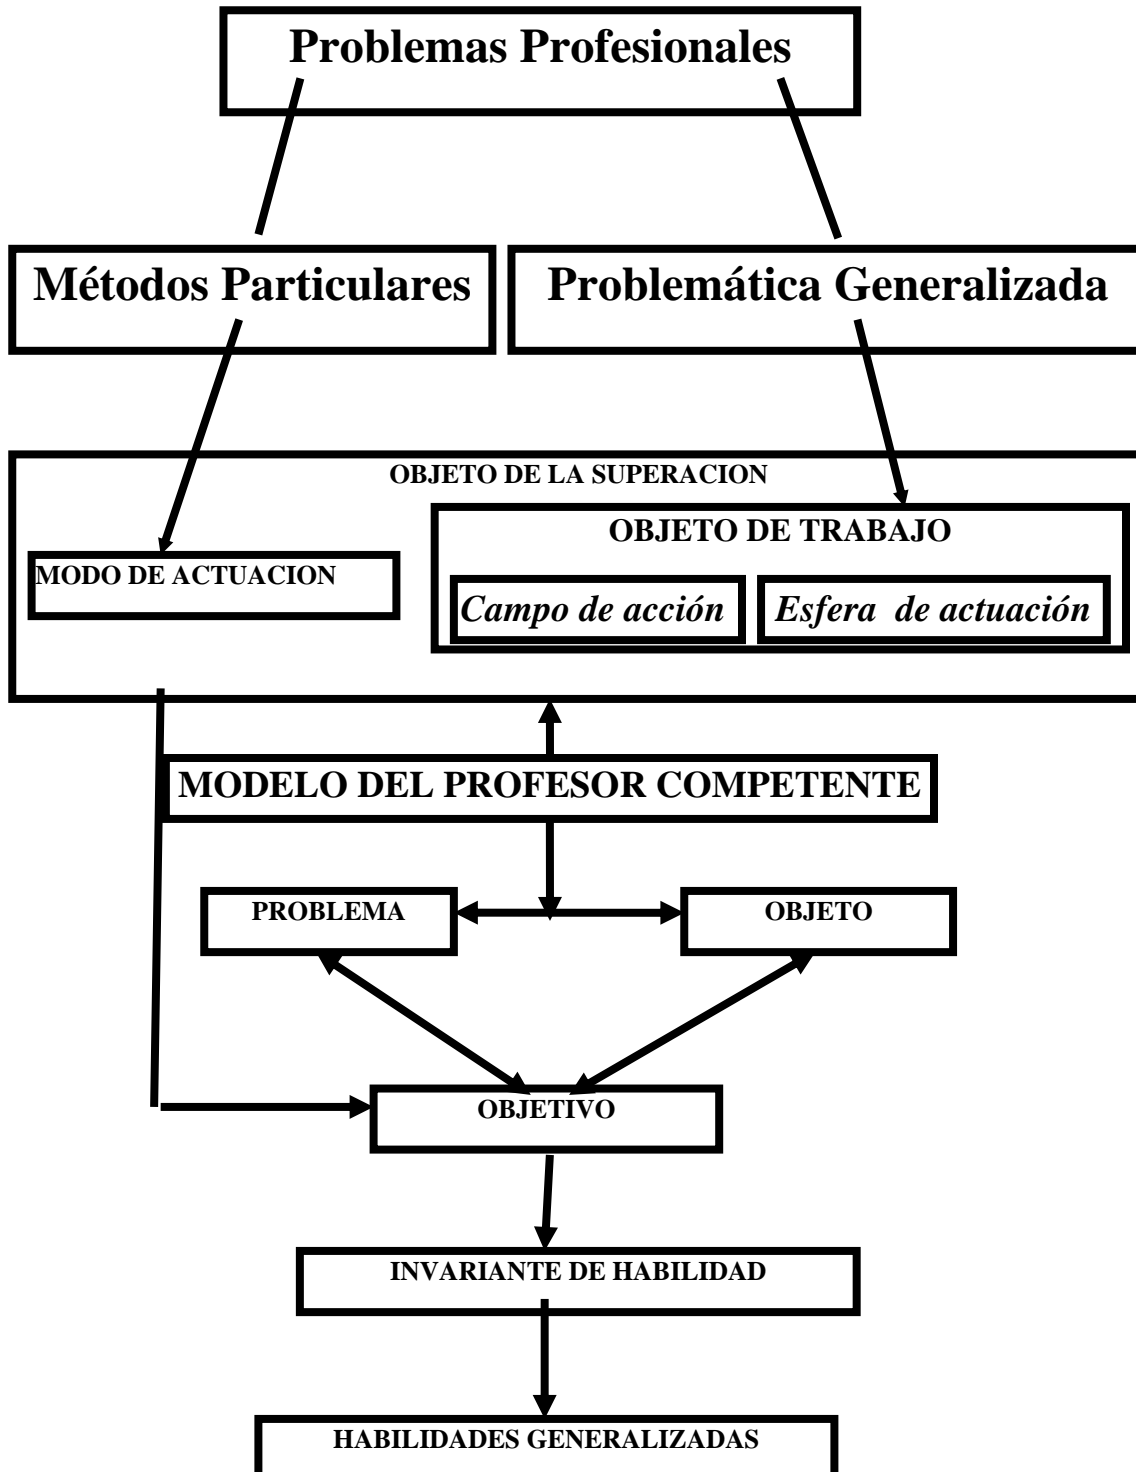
Problemas Profesionales

Métodos Particulares

Problemática Generalizada

OBJETO DE LA SUPERACION

MODO DE ACTUACION

OBJETO DE TRABAJO

Campo de acción

Esfera de actuación

MODELO DEL PROFESOR COMPETENTE

PROBLEMA

OBJETO

OBJETIVO

INVARIANTE DE HABILIDAD

HABILIDADES GENERALIZADAS